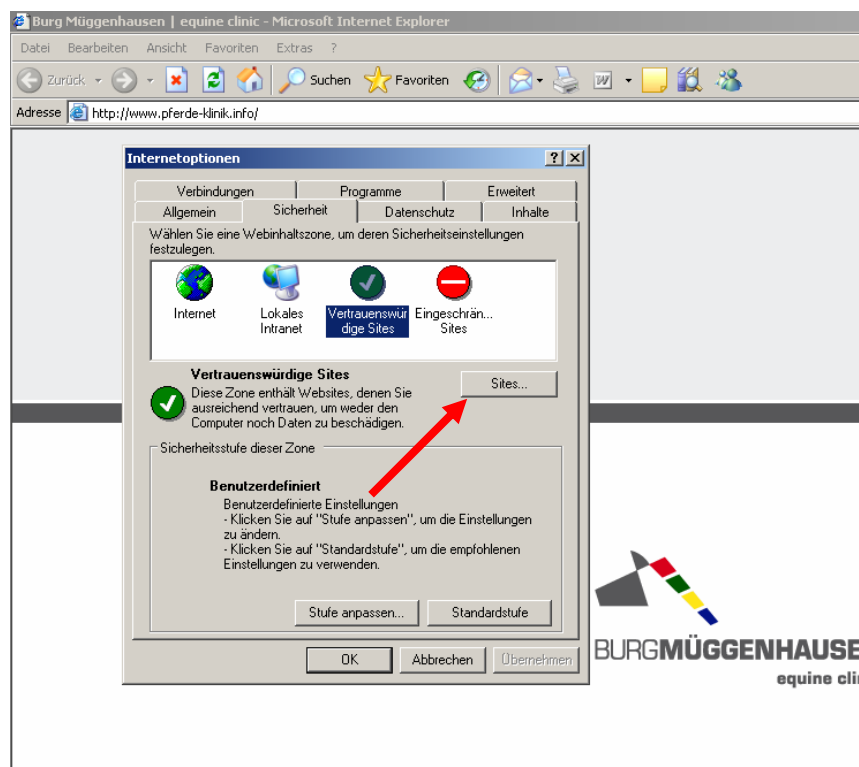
Burg Müggenhausen | equine clinic - Microsoft Internet Explorer

Datei Bearbeiten Ansicht Favoriten Extras ?

Zurück Suchen Favoriten

Adresse http://www.pferde-klinik.info/

Internetoptionen

Verbindungen Programme Erweitert
Allgemein Sicherheit Datenschutz Inhalte

Wählen Sie eine Webinhaltszone, um deren Sicherheitseinstellungen festzulegen.

Internet
Lokales Intranet
Vertrauenswürdige Sites
Eingeschrän... Sites

Vertrauenswürdige Sites
Diese Zone enthält Websites, denen Sie ausreichend vertrauen, um weder den Computer noch Daten zu beschädigen.

Sites...

Sicherheitsstufe dieser Zone

Benutzerdefiniert
Benutzerdefinierte Einstellungen
- Klicken Sie auf "Stufe anpassen", um die Einstellungen zu ändern.
- Klicken Sie auf "Standardstufe", um die empfohlenen Einstellungen zu verwenden.

Stufe anpassen... Standardstufe

OK Abbrechen Übernehmen

BURGMÜGGENHAUSE
equine cli